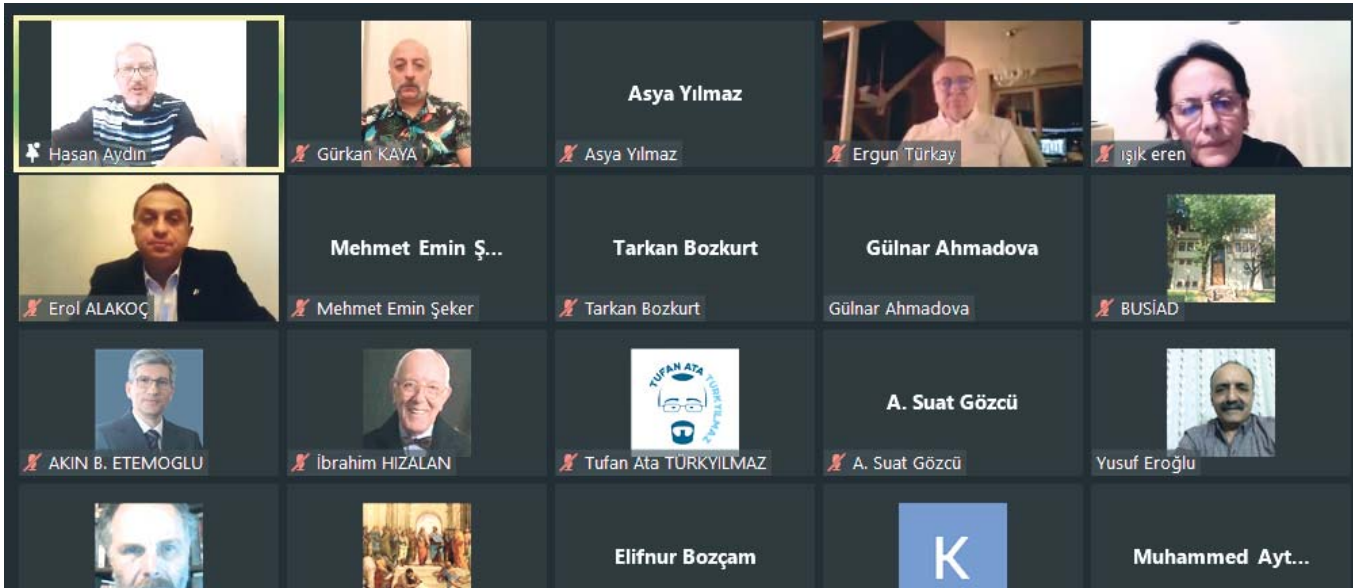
Hasan Aydın

Gürkan KAYA

Asya Yılmaz

Asya Yılmaz

Ergun Türkay

ışık eren

Erol ALAKOÇ

Mehmet Emin Ş...

Mehmet Emin Şeker

Tarkan Bozkurt

Tarkan Bozkurt

Gülnar Ahmadova

Gülnar Ahmadova

BUSİAD

AKIN B. ETEMOGLU

İbrahim HIZALAN

TUFAN ATA TÜRKYILMAZ

Tufan Ata TÜRKYILMAZ

A. Suat Gözcü

A. Suat Gözcü

Yusuf Eroğlu

Elifnur Bozçam

K

Muhammed Ayt...